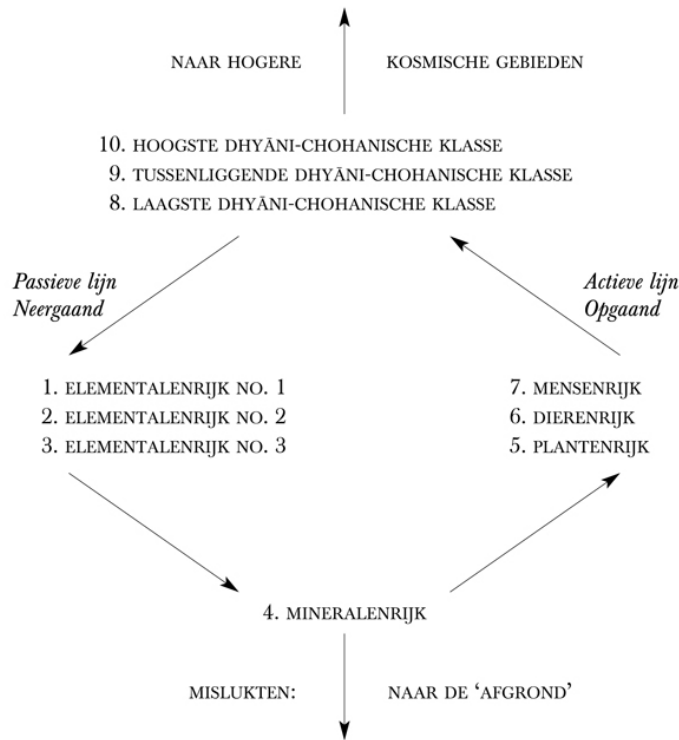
NAAR HOGERE KOSMISCHE GEBIEDEN

10. HOOGSTE DHYĀNI-CHOHANISCHE KLASSE
9. TUSSENLIGGENDE DHYĀNI-CHOHANISCHE KLASSE
8. LAAGSTE DHYĀNI-CHOHANISCHE KLASSE

Passieve lijn
Neergaand

Actieve lijn
Opgaand

1. ELEMENTALENRIJK NO. 1
2. ELEMENTALENRIJK NO. 2
3. ELEMENTALENRIJK NO. 3

7. MENSENRIJK
6. DIERENRIJK
5. PLANTENRIJK

4. MINERALENRIJK

MISLUKTEN: NAAR DE 'AFGROND'